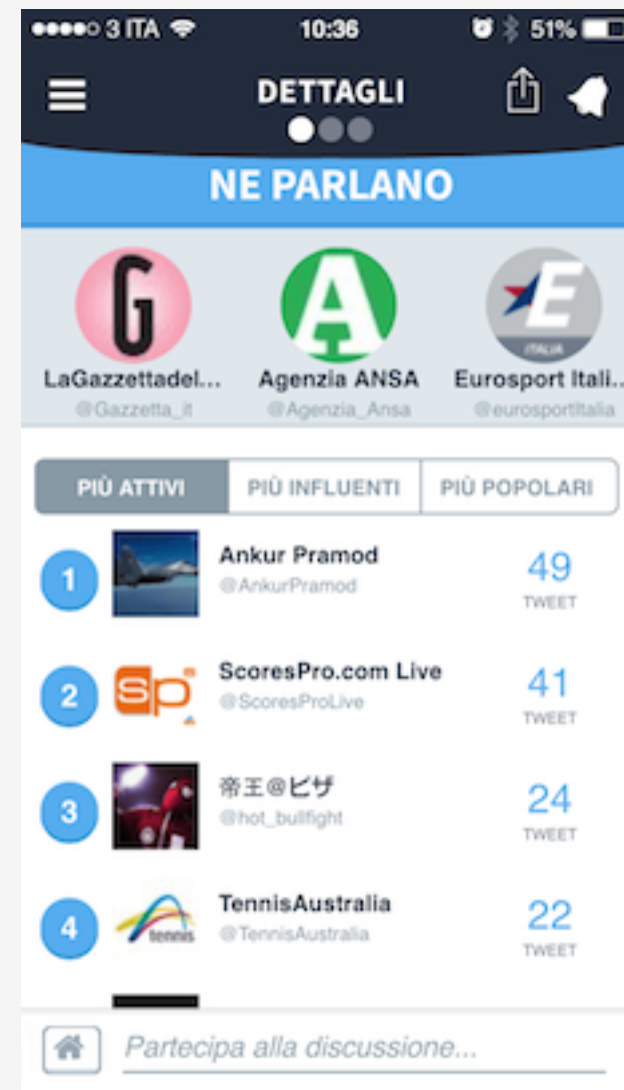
●●●●○ 3 ITA 10:36 51%

DETTAGLI

NE PARLANO

G
LaGazzettadel...
@Gazzetta_it

A
Agenzia ANSA
@Agenzia_Ansa

E
ITALIA
Eurosport Itali...
@eurosportItalia

| PIÙ ATTIVI | PIÙ INFLUENTI | PIÙ POPOLARI |
|---|---|---|

1 Ankur Pramod @AnkurPramod 49 TWEET

2 sp ScoresPro.com Live @ScoresProLive 41 TWEET

3 帝王@ピザ @hot_bullfight 24 TWEET

4 tennis TennisAustralia @TennisAustralia 22 TWEET

Partecipa alla discussione...